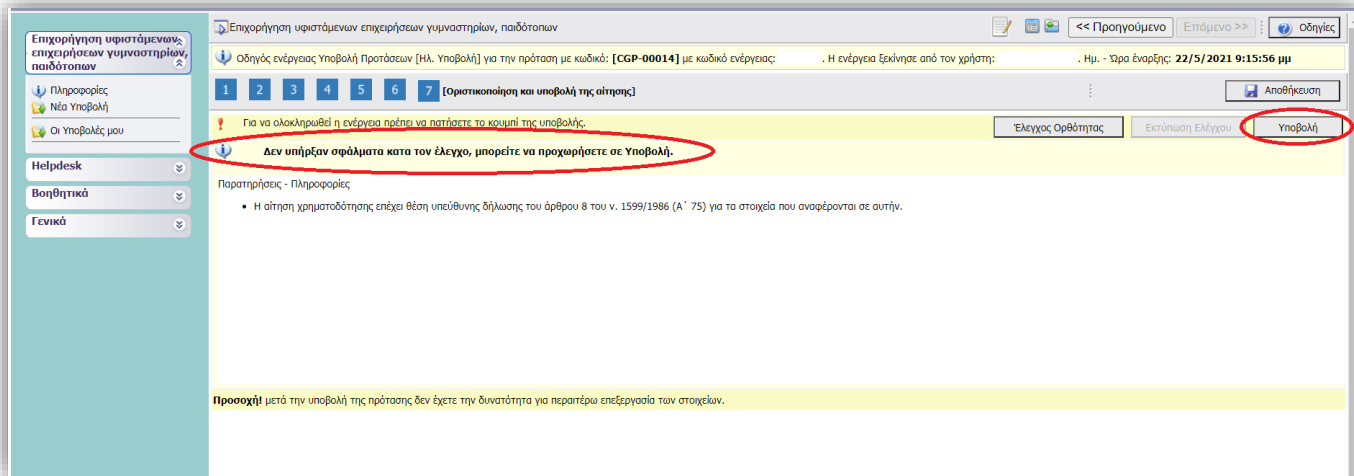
Επιχορήγηση υφιστάμενων επιχειρήσεων γυμναστηρίων, παιδότοπων

Πληροφορίες
Νέα Υποβολή
Οι Υποβολές μου

Helpdesk
Βοηθητικά
Γενικά

Επιχορήγηση υφιστάμενων επιχειρήσεων γυμναστηρίων, παιδότοπων

<< Προηγούμενο
Επόμενο >>
Οδηγίες

Οδηγός ενέργειας Υποβολή Προτάσεων [Ηλ. Υποβολή] για την πρόταση με κωδικό: [CGP-00014] με κωδικό ενέργειας: . Η ενέργεια ξεκίνησε από τον χρήστη: . Ημ. - Ώρα έναρξης: 22/5/2021 9:15:56 μμ

1 2 3 4 5 6 7 [Οριστικοποίηση και υποβολή της αίτησης]

Αποθήκευση

Για να ολοκληρωθεί η ενέργεια πρέπει να πατήσετε το κουμπί της υποβολής.

Έλεγχος Ορθότητας
Εκτύπωση Ελέγχου
Υποβολή

Δεν υπήρξαν σφάλματα κατα τον έλεγχο, μπορείτε να προχωρήσετε σε Υποβολή.

Παρατηρήσεις - Πληροφορίες

• Η αίτηση χρηματοδότησης επέχει θέση υπεύθυνης δήλωσης του άρθρου 8 του ν. 1599/1986 (Α΄ 75) για τα στοιχεία που αναφέρονται σε αυτήν.

Προσοχή! μετά την υποβολή της πρότασης δεν έχετε την δυνατότητα για περαιτέρω επεξεργασία των στοιχείων.